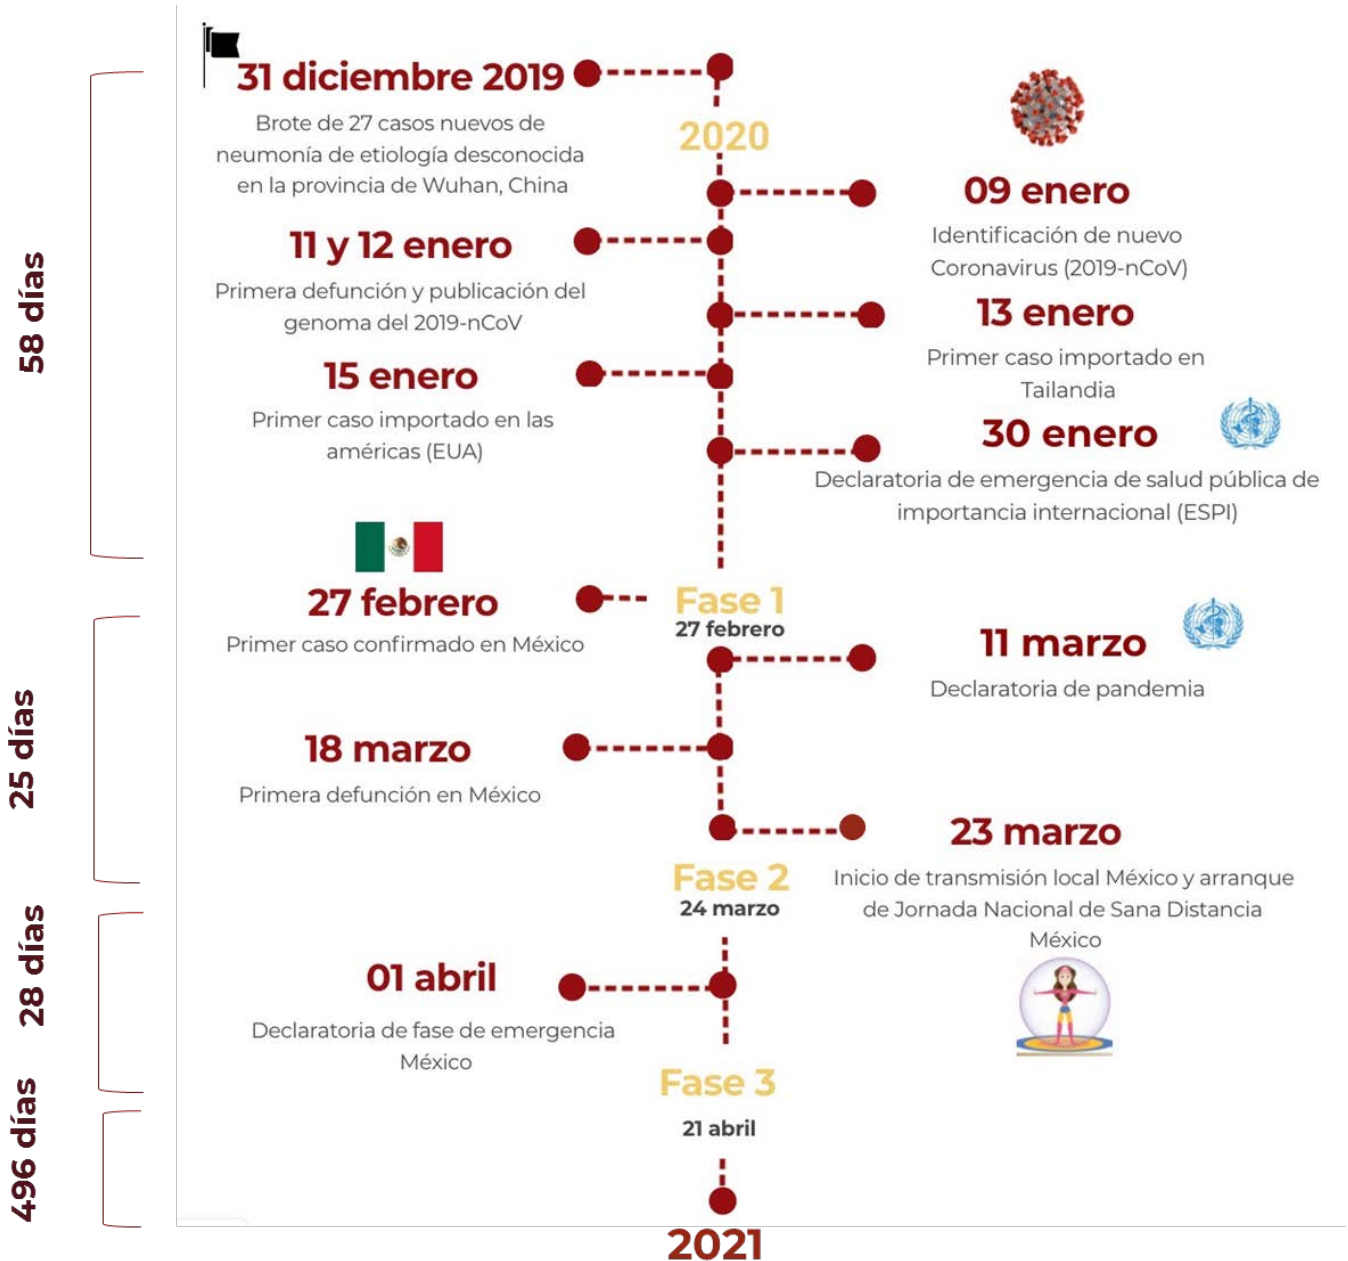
58 días

25 días

28 días

496 días

31 diciembre 2019
Brote de 27 casos nuevos de neumonía de etiología desconocida en la provincia de Wuhan, China

2020

09 enero
Identificación de nuevo Coronavirus (2019-nCoV)

11 y 12 enero
Primera defunción y publicación del genoma del 2019-nCoV

13 enero
Primer caso importado en Tailandia

15 enero
Primer caso importado en las américas (EUA)

30 enero
Declaratoria de emergencia de salud pública de importancia internacional (ESPI)

27 febrero
Primer caso confirmado en México

Fase 1
27 febrero

11 marzo
Declaratoria de pandemia

18 marzo
Primera defunción en México

23 marzo
Inicio de transmisión local México y arranque de Jornada Nacional de Sana Distancia México

Fase 2
24 marzo

01 abril
Declaratoria de fase de emergencia México

Fase 3
21 abril

2021